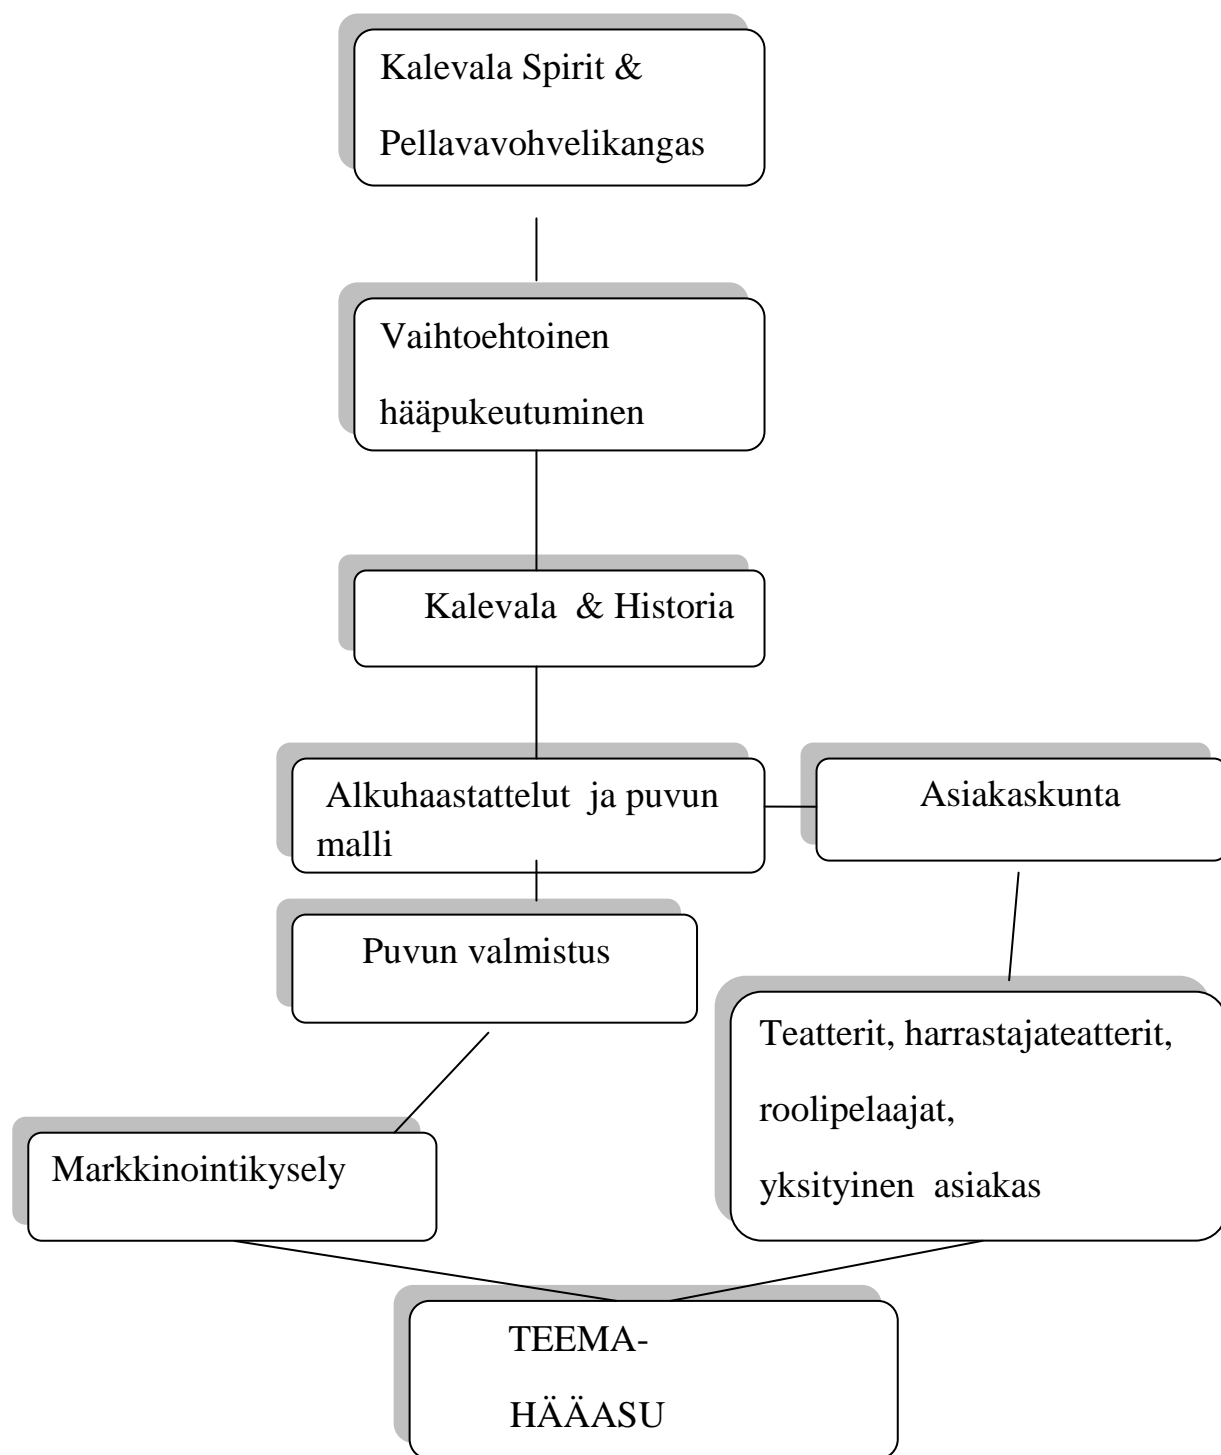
Kalevala Spirit &
Pellavavohvelikangas

Vaihtoehtoinen
hääpukeutuminen

Kalevala & Historia

Alkuhaastattelut ja puvun malli

Asiakaskunta

Puvun valmistus

Teatterit, harrastajateatterit,
roolipelaajat,
yksityinen asiakas

Markkinointikysely

TEEMA-
HÄÄASU